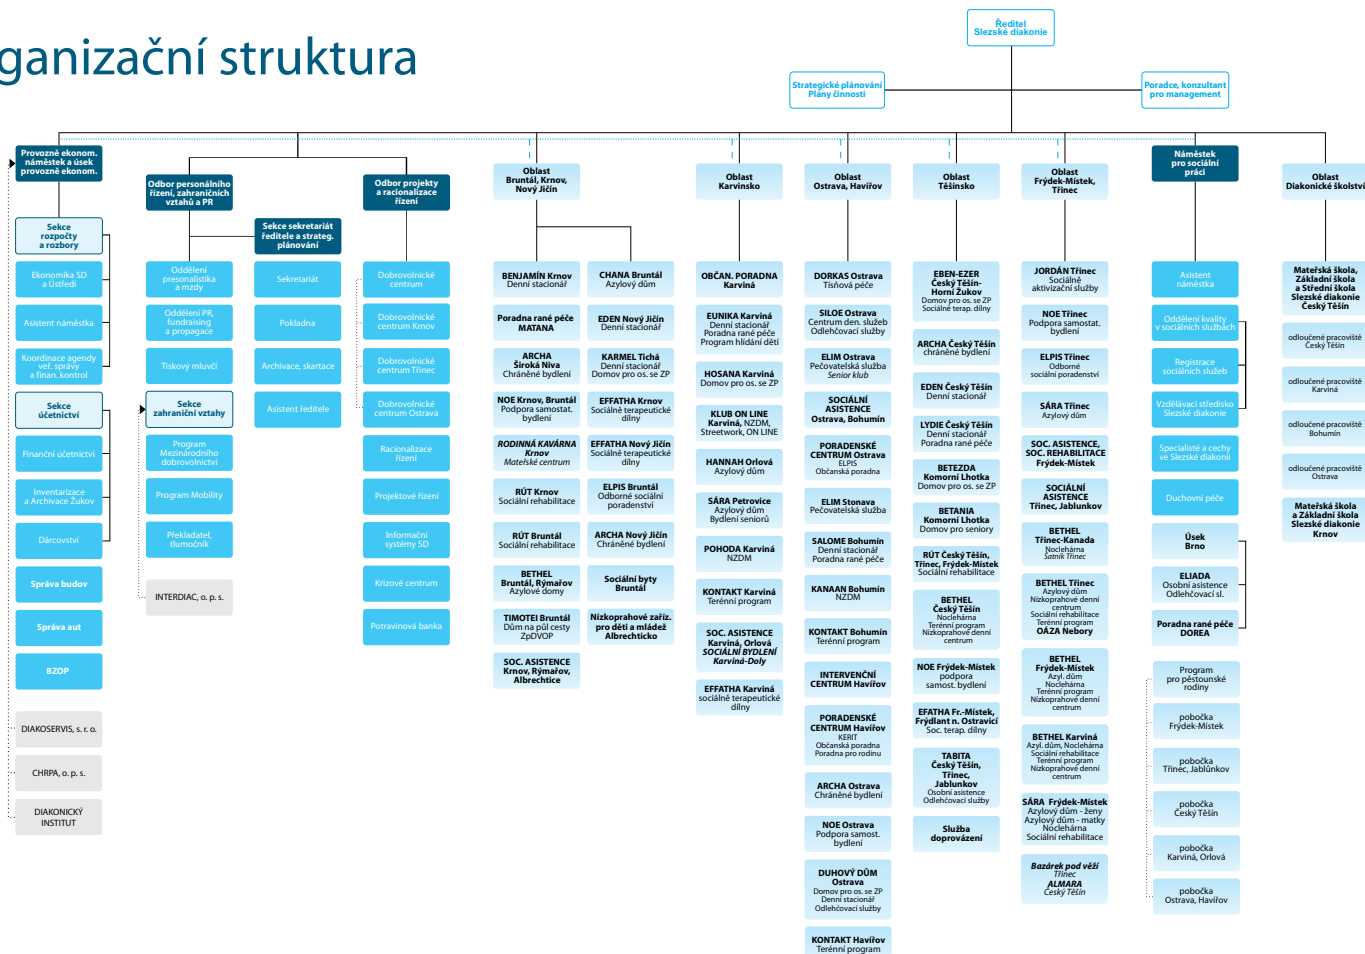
ganizační struktura

Ředitel Slezské diakonie

Strategické plánování Plány činnosti

Poradce, konzultant pro management

Provozně ekonom. náměstek a úsek provozně ekonom.

Sekce rozpočty a rozbory

Ekonomika SD a Ústředí

Asistent náměstka

Koordinace agendy veř. správy a finan. kontrol

Sekce účetnictví

Finanční účetnictví

Inventarizace a Archivace Žukov

Dárcovství

Správa budov

Správa aut

BZOP

DIAKOSERVIS, s. r. o.

CHRPA, o. p. s.

DIAKONICKÝ INSTITUT

Odbor personálního řízení, zahraničních vztahů a PR

Oddělení presonalistika a mzdy

Oddělení PR, fundraising a propagace

Tiskový mluvčí

Sekce zahraniční vztahy

Program Mezinárodního dobrovolnictví

Program Mobility

Překladatel, tlumočník

INTERDIAC, o. p. s.

Sekce sekretariát ředitele a strateg. plánování

Sekretariát

Pokladna

Archivace, skartace

Asistent ředitele

Odbor projekty a racionalizace řízení

Dobrovolnické centrum

Dobrovolnické centrum Krnov

Dobrovolnické centrum Třinec

Dobrovolnické centrum Ostrava

Racionalizace řízení

Projektové řízení

Informační systémy SD

Krizové centrum

Potravinová banka

Oblast Bruntál, Krnov, Nový Jičín

BENJAMÍN Krnov Denní stacionář

Poradna rané péče MATANA

ARCHA Široká Niva Chráněné bydlení

NOE Krnov, Bruntál Podpora samostat. bydlení

RODINNÁ KAVÁRNA Krnov Mateřské centrum

RÚT Krnov Sociální rehabilitace

RÚT Bruntál Sociální rehabilitace

BETHEL Bruntál, Rýmařov Azylové domy

TIMOTEI Bruntál Dům na půl cesty ZpDVOP

SOC. ASISTENCE Krnov, Rýmařov, Albrechtice

CHARA Bruntál Azylový dům

EDEN Nový Jičín Denní stacionář

KARMEL Tichá Domov pro os. se ZP

EFFATHA Krnov Sociálně terapeutické dílny

EFFATHA Nový Jičín Sociálně terapeutické dílny

ELPIS Bruntál Odborné sociální poradenství

ARCHA Nový Jičín Chráněné bydlení

Sociální byty Bruntál

Nízkoprahové zaříz. pro děti a mládež Albrechtičko

Oblast Karvinsko

OBČAN. PORADNA Karviná

EUNIKA Karviná Denní stacionář Poradna rané péče Program hlídání dětí

HOSANA Karviná Domov pro os. se ZP

KLUB ON LINE Karviná, NZDM, Streetwork, ON LINE

HANNAH Orlová Azylový dům

SÁRA Petrovice Azylový dům Bydlení seniorů

POHODA Karviná NZDM

KONTAKT Karviná Terénní program

SOC. ASISTENCE Karviná, Orlová SOCIÁLNÍ BYDLENÍ Karviná-Doly

EFFATHA Karviná sociálně terapeutické dílny

Oblast Ostrava, Havířov

DORKAS Ostrava Tíšnová péče

SILOE Ostrava Centrum den. služeb Odlehčovací služby

ELIM Ostrava Pečovatelská služba Senior klub

SOCIÁLNÍ ASISTENCE Ostrava, Bohumín

PORADENSKÉ CENTRUM Ostrava ELPIS Občanská poradna

ELIM Stonava Pečovatelská služba

SALOME Bohumín Denní stacionář Poradna rané péče

KANAAN Bohumín NZDM

KONTAKT Bohumín Terénní program

INTERVENČNÍ CENTRUM Havířov

PORADENSKÉ CENTRUM Havířov KERIT Občanská poradna Poradna pro rodinu

ARCHA Ostrava Chráněné bydlení

NOE Ostrava Podpora samost. bydlení

DUHOVÝ DŮM Ostrava Domov pro os. se ZP Denní stacionář Odlehčovací služby

KONTAKT Havířov Terénní program

Oblast Těšínsko

EBEN-EZER Český Těšín-Horní Žukov Domov pro os. se ZP Sociálně terap. dílny

ARCHA Český Těšín chráněné bydlení

EDEN Český Těšín Denní stacionář

LYDIE Český Těšín Denní stacionář Poradna rané péče

BETEZDA Komorní Lhotka Domov pro os. se ZP

BETANIA Komorní Lhotka Domov pro seniory

RÚT Český Těšín, Třinec, Frýdek-Místek Sociální rehabilitace

BETHEL Český Těšín Noclehárna Terénní program Nízkoprahové denní centrum

NOE Frýdek-Místek podpora samost. bydlení

EFATHA Fr.-Místek, Frýdlant n. Ostravicí Soc. terap. dílny

TABITA Český Těšín, Třinec, Jablunkov Osobní asistence Odlehčovací služby

Služba doprovázení

Oblast Frýdek-Místek, Třinec

JORDÁN Třinec Sociálně aktivizační služby

NOE Třinec Podpora samostat. bydlení

ELPIS Třinec Odborné sociální poradenství

SÁRA Třinec Azylový dům

SOC. ASISTENCE, SOC. REHABILITACE Frýdek-Místek

SOCIÁLNÍ ASISTENCE Třinec, Jablunkov

BETHEL Třinec-Kanada Noclehárna Šatník Třinec

BETHEL Třinec Azylový dům Nízkoprahové denní centrum Sociální rehabilitace Terénní program OÁZA Nebory

BETHEL Frýdek-Místek Azyl. dům Noclehárna Terénní program Nízkoprahové denní centrum

BETHEL Karviná Azyl. dům, Noclehárna Sociální rehabilitace Terénní program Nízkoprahové denní centrum

SÁRA Frýdek-Místek Azylový dům - ženy Azylový dům - matky Noclehárna Sociální rehabilitace

Bazárek pod věží Třinec ALMARA Český Těšín

Náměstek pro sociální práci

Asistent náměstka

Oddělení kvality v sociálních službách

Registrace sociálních služeb

Vzdělávací středisko Slezské diakonie

Specialisté a cechy ve Slezské diakonii

Duchovní péče

Úsek Brno

ELIADA Osobní asistence Odlehčovací sl.

Poradna rané péče DOREA

Program pro pěstounské rodiny

pobočka Frýdek-Místek

pobočka Třinec, Jablůnkov

pobočka Český Těšín

pobočka Karviná, Orlová

pobočka Ostrava, Havířov

Oblast Diakonické školství

Mateřská škola, Základní škola a Střední škola Slezské diakonie Český Těšín

odloučené pracoviště Český Těšín

odloučené pracoviště Karviná

odloučené pracoviště Bohumín

odloučené pracoviště Ostrava

Mateřská škola a Základní škola Slezské diakonie Krnov